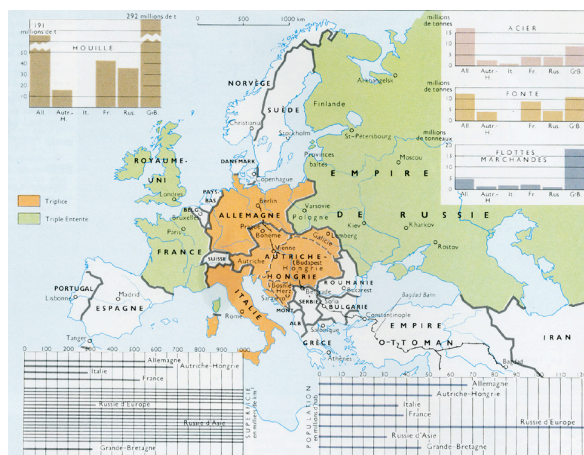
191 millions de t
292 millions de t
HOUILLE
50
40
30
20
10
All.
Autr.-H.
It.
Fr.
Rus.
G-B.

0 500 1000 km

millions de tonnes
ACIER
15
10
5
All.
Autr.-H.
It.
Fr.
Rus.
G-B.

millions de tonnes
FONTE
15
10
5
All.
Autr.-H.
It.
Fr.
Rus.
G-B.

millions de tonneaux
FLOTTES MARCHANDES
20
15
10
5
All.
Autr.-H.
It.
Fr.
Rus.
G-B.

NORVÈGE
SUÈDE
Finlande
Arkhangelsk
Christiania
Stockholm
St-Pétersbourg
Provinces baltes
Moscou
DANEMARK
Copenhague
ROYAUME-UNI
Londres
PAYS-BAS
BELG.
Bruxelles
Berlin
ALLEMAGNE
Varsovie
Pologne
EMPIRE
DE RUSSIE
Kiev
Kharkov
Rostov
Paris
FRANCE
Prague
Bohême
Vienne
Galicie
Lemberg
SUISSE
Autriche
AUTRICHE-HONGRIE
Budapest
Hongrie
Bosnie Herz.
Triplice
Triple Entente
PORTUGAL
Lisbonne
Madrid
ESPAGNE
ITALIE
Rome
ROUMANIE
Bucarest
SERBIE
Sofia
BULGARIE
MONT.
ALB.
Salonique
GRÈCE
Athènes
Constantinople
Bagdad Bahn
EMPIRE
OTTOMAN
IRAN
Bagdad
Tanger

0 100 200 300 400 500 600 700 800 900 1000
Allemagne
Autriche-Hongrie
Italie
France
Russie d'Europe
Russie d'Asie
Grande-Bretagne
SUPERFICIE en milliers de km²

POPULATION en millions d'hab.
0 10 20 30 40 50 60 70 80 90 100 110 120 130 140
Allemagne
Autriche-Hongrie
Italie
France
Russie d'Europe
Russie d'Asie
Grande-Bretagne